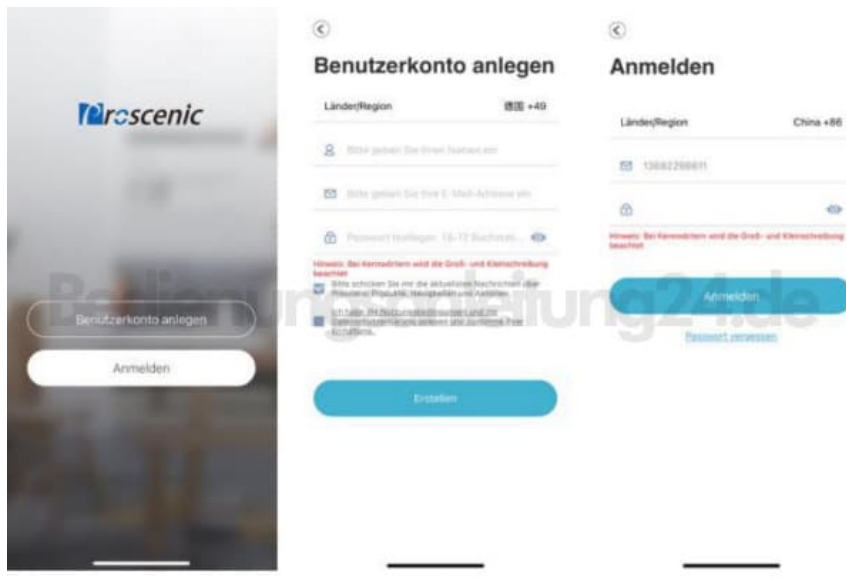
Proscenic

Benutzerkonto anlegen

Anmelden

Benutzerkonto anlegen

Länder/Region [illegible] +49

Bitte geben Sie Ihren Namen ein

Bitte geben Sie Ihre E-Mail-Adresse ein

Passwort festlegen: 16-12 Buchstab...

Hinweis: Bei Kennwörtern wird die Groß- und Kleinschreibung beachtet

Bitte schicken Sie mir die aktuellen Nachrichten über Proscenic Produkte, Neuigkeiten und Aktionen.

Ich habe die Nutzungsbedingungen und die Datenschutzerklärung gelesen und stimme ihnen zu.

Erstellen

Anmelden

Länder/Region China +86

13682299811

Hinweis: Bei Kennwörtern wird die Groß- und Kleinschreibung beachtet

Anmelden

Passwort vergessen

Bedienungsanleitung24.de